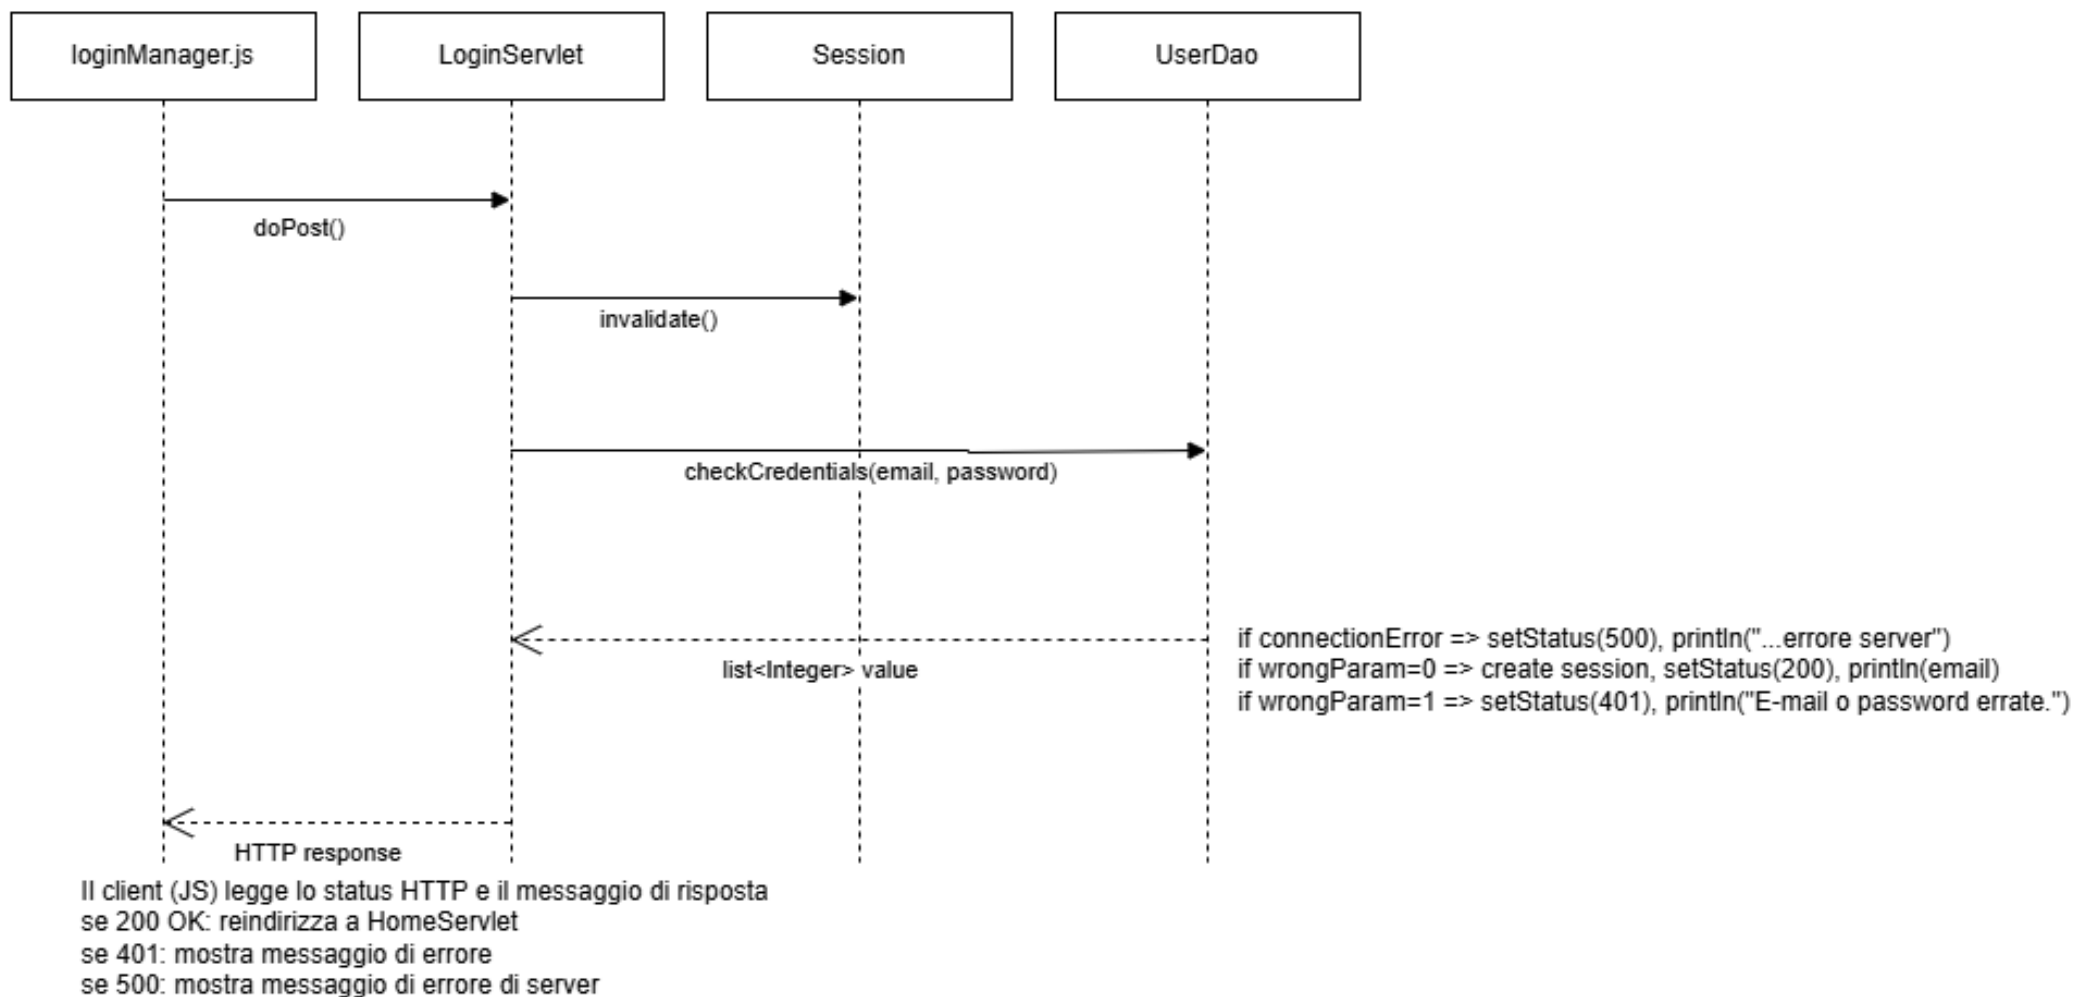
loginManager.js

LoginServlet

Session

UserDao

doPost()

invalidate()

checkCredentials(email, password)

list<Integer> value

if connectionError => setStatus(500), println("...errore server")
if wrongParam=0 => create session, setStatus(200), println(email)
if wrongParam=1 => setStatus(401), println("E-mail o password errate.")

HTTP response

Il client (JS) legge lo status HTTP e il messaggio di risposta
se 200 OK: reindirizza a HomeServlet
se 401: mostra messaggio di errore
se 500: mostra messaggio di errore di server